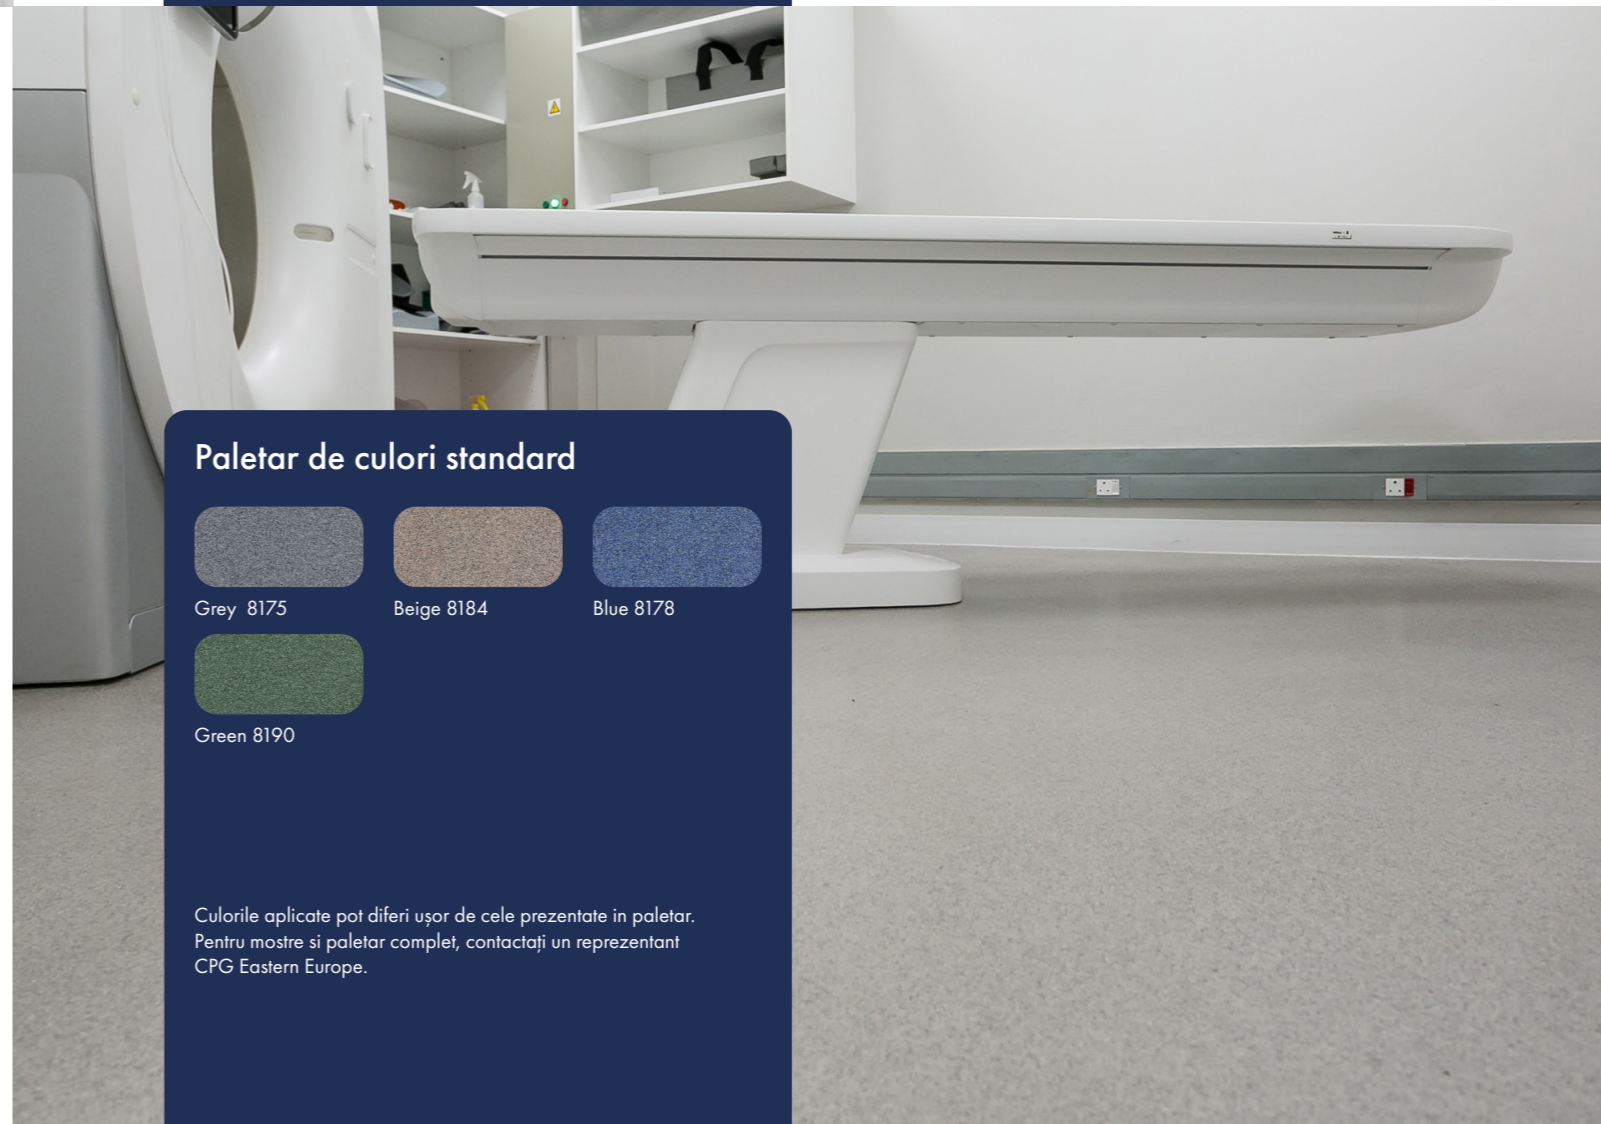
Paletar de culori standard

Grey 8175

Beige 8184

Blue 8178

Green 8190

Culorile aplicate pot diferi ușor de cele prezentate in paletar. Pentru mostre si paletar complet, contactați un reprezentant CPG Eastern Europe.